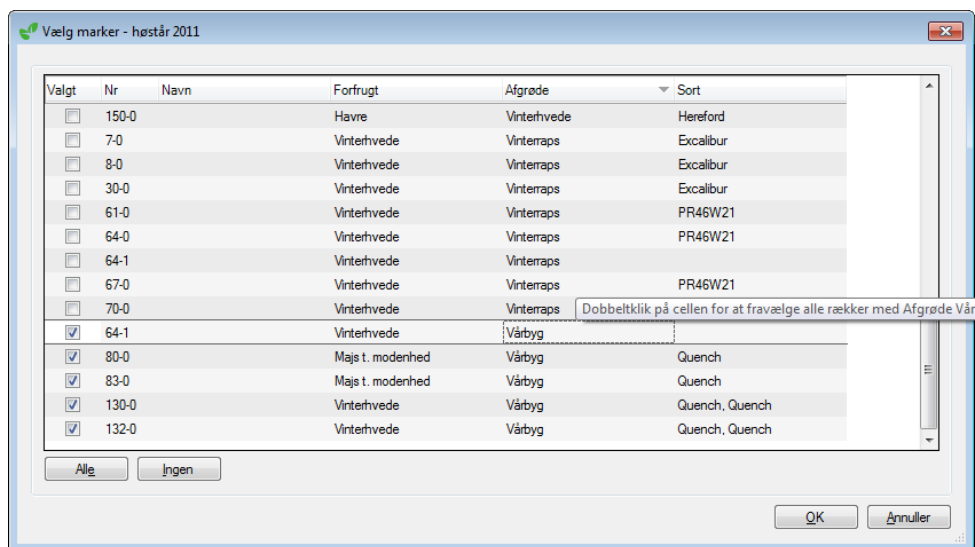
Vælg marker - høstår 2011

| Valgt | Nr | Navn | Forfrugt | Afgrøde | Sort |
|---|---|---|---|---|---|
| ☐ | 150-0 | | Havre | Vinterhvede | Hereford |
| ☐ | 7-0 | | Vinterhvede | Vinterraps | Excalibur |
| ☐ | 8-0 | | Vinterhvede | Vinterraps | Excalibur |
| ☐ | 30-0 | | Vinterhvede | Vinterraps | Excalibur |
| ☐ | 61-0 | | Vinterhvede | Vinterraps | PR46W21 |
| ☐ | 64-0 | | Vinterhvede | Vinterraps | PR46W21 |
| ☐ | 64-1 | | Vinterhvede | Vinterraps | |
| ☐ | 67-0 | | Vinterhvede | Vinterraps | PR46W21 |
| ☐ | 70-0 | | Vinterhvede | Vinterraps | |
| ☑ | 64-1 | | Vinterhvede | Vårbyg | |
| ☑ | 80-0 | | Majs t. modenhed | Vårbyg | Quench |
| ☑ | 83-0 | | Majs t. modenhed | Vårbyg | Quench |
| ☑ | 130-0 | | Vinterhvede | Vårbyg | Quench, Quench |
| ☑ | 132-0 | | Vinterhvede | Vårbyg | Quench, Quench |

Dobbeltklik på cellen for at fravælge alle rækker med Afgrøde Vår

Alle Ingen

OK Annuller